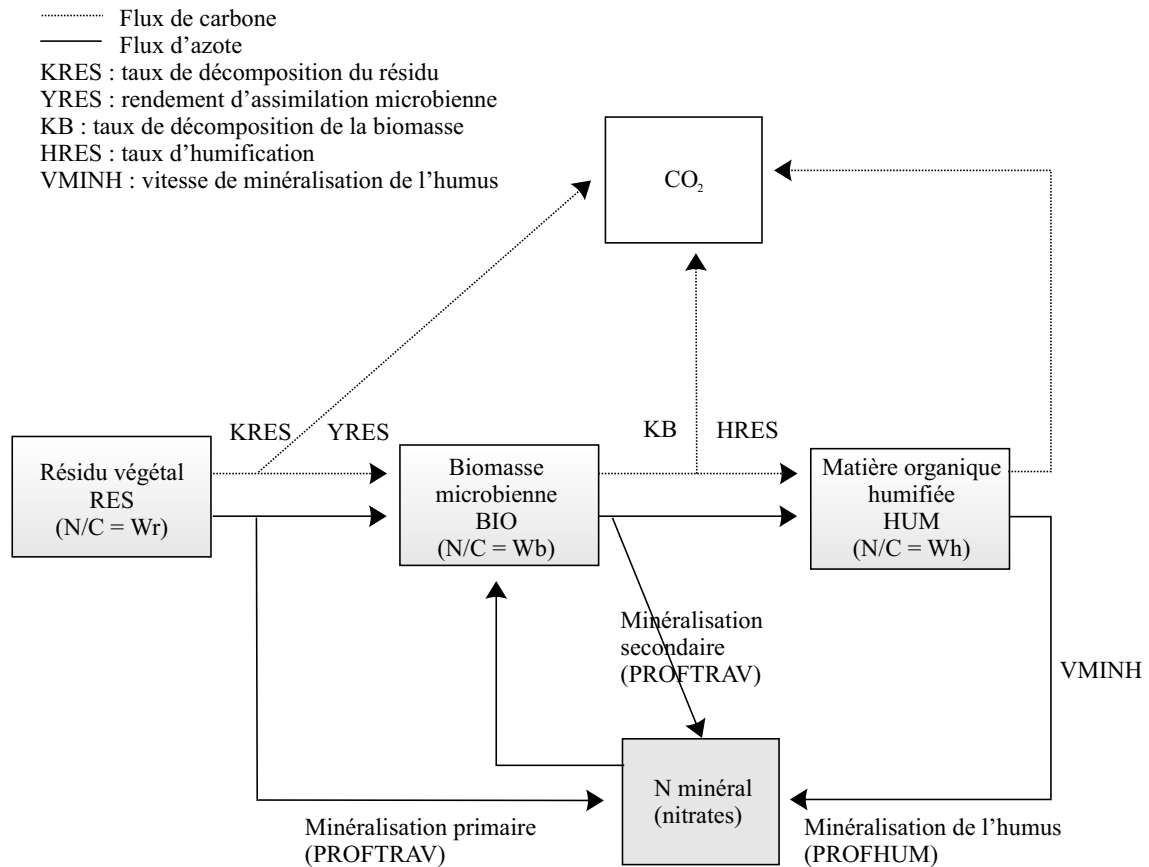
Flux de carbone
Flux d'azote
KRES : taux de décomposition du résidu
YRES : rendement d'assimilation microbienne
KB : taux de décomposition de la biomasse
HRES : taux d'humification
VMINH : vitesse de minéralisation de l'humus

$CO_2$

KRES YRES

KB HRES

Résidu végétal
RES
(N/C = Wr)

Biomasse microbienne
BIO
(N/C = Wb)

Matière organique humifiée
HUM
(N/C = Wh)

Minéralisation secondaire
(PROFTRAV)

VMINH

N minéral
(nitrates)

Minéralisation primaire
(PROFTRAV)

Minéralisation de l'humus
(PROFHUM)